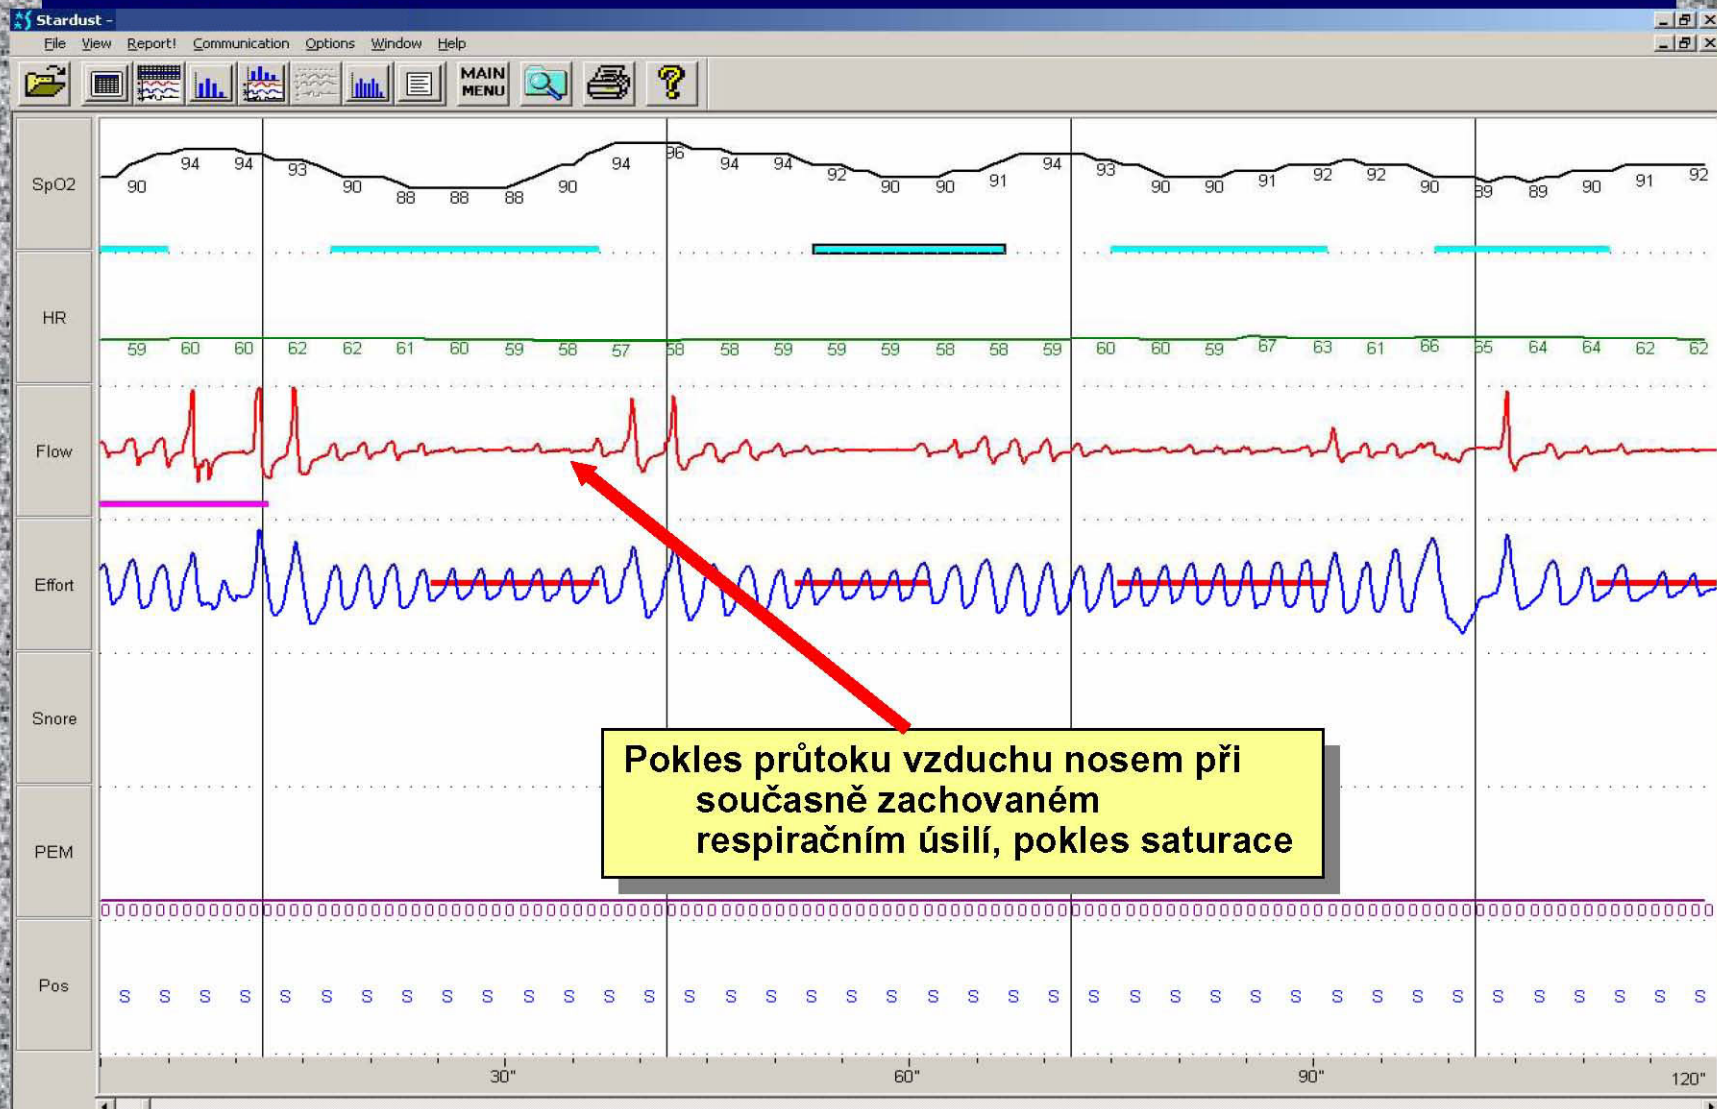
Stardust -

File View Report! Communication Options Window Help

MAIN MENU

SpO2
90 94 94 93 90 88 88 88 90 94 96 94 94 92 90 90 91 94 93 90 90 91 92 92 90 89 89 90 91 92

HR
59 60 60 62 62 61 60 59 58 57 58 58 59 59 59 58 58 59 60 60 59 67 63 61 66 65 64 64 62 62

Flow

Effort

Snore

PEM

Pos
S S S S S S S S S S S S S S S S S S S S S S S S S S S S S S S S S S S S S S S S

Pokles průtoku vzduchu nosem při současně zachovaném respiračním úsilí, pokles saturace

30" 60" 90" 120"